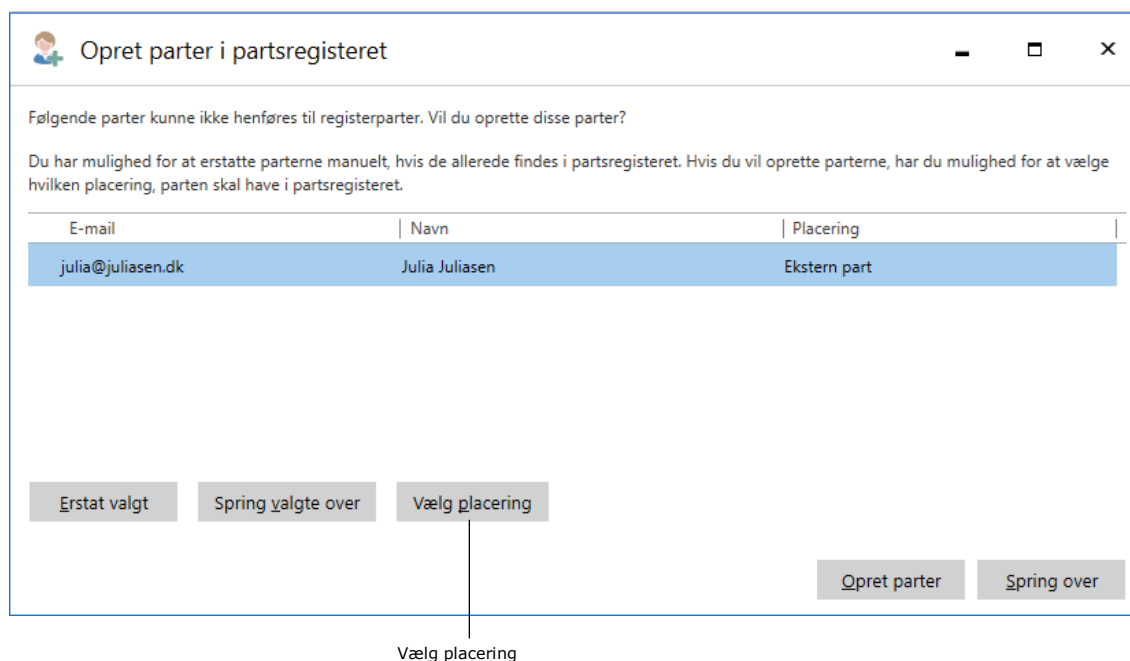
Opret parter i partsregisteret

Følgende parter kunne ikke henføres til registerparter. Vil du oprette disse parter?

Du har mulighed for at erstatte parterne manuelt, hvis de allerede findes i partsregisteret. Hvis du vil oprette parterne, har du mulighed for at vælge hvilken placering, parten skal have i partsregisteret.

| E-mail | Navn | Placering |
|---|---|---|
| julia@juliasen.dk | Julia Juliasen | Ekstern part |

Erstat valgt Spring valgte over Vælg placering

Opret parter Spring over

Vælg placering